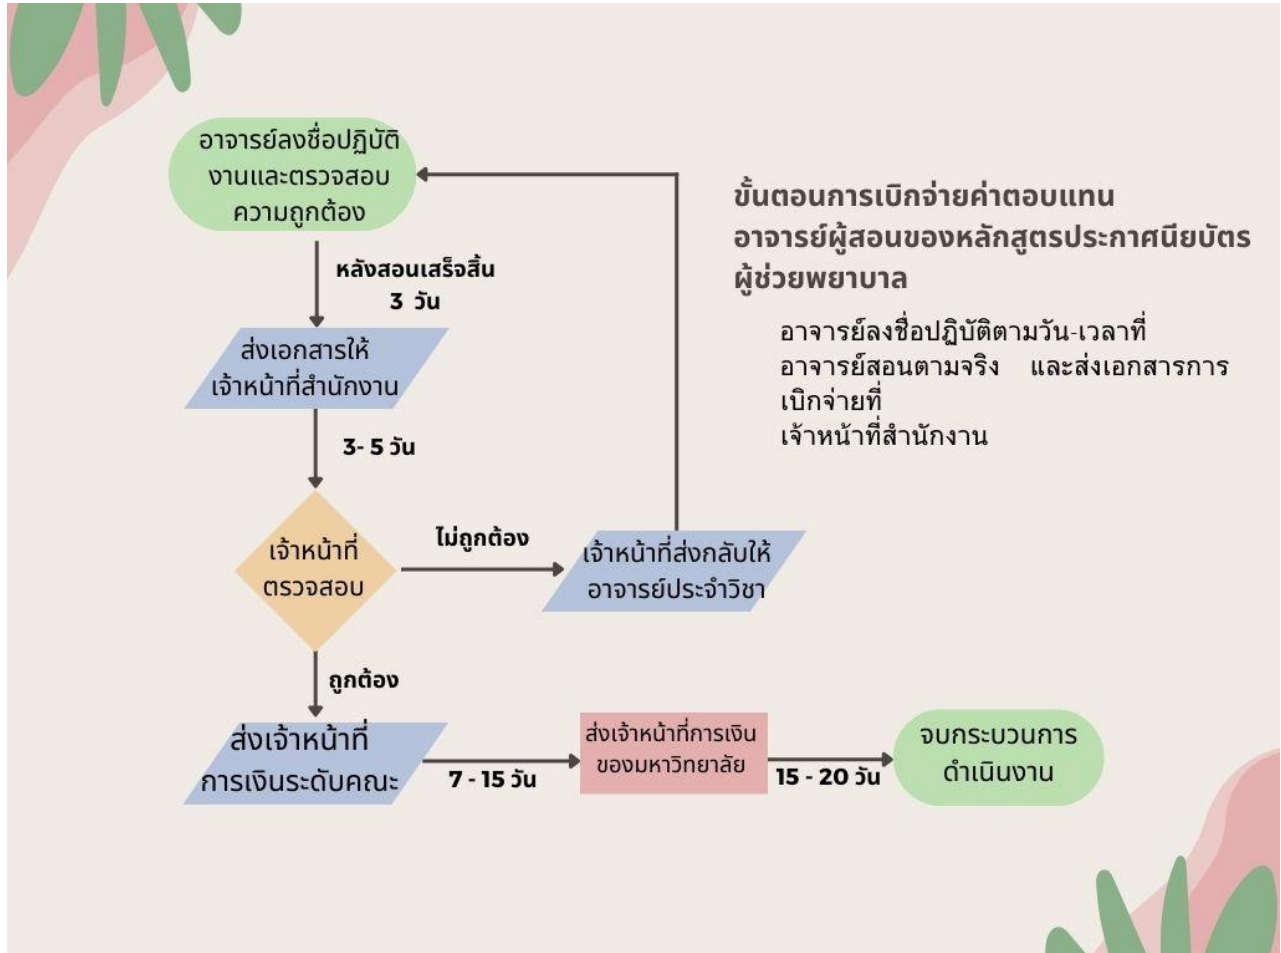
ขั้นตอนการเบิกจ่ายค่าตอบแทนอาจารย์ผู้สอนของหลักสูตรประกาศนียบัตรผู้ช่วยพยาบาล

อาจารย์ลงชื่อปฏิบัติตามวัน-เวลาที่อาจารย์สอนตามจริง และส่งเอกสารการเบิกจ่ายที่เจ้าหน้าที่สำนักงาน

อาจารย์ลงชื่อปฏิบัติงานและตรวจสอบความถูกต้อง

หลังสอนเสร็จสิ้น 3 วัน

ส่งเอกสารให้เจ้าหน้าที่สำนักงาน

3- 5 วัน

เจ้าหน้าที่ตรวจสอบ

ไม่ถูกต้อง

เจ้าหน้าที่ส่งกลับให้อาจารย์ประจำวิชา

ถูกต้อง

ส่งเจ้าหน้าที่การเงินระดับคณะ

7 - 15 วัน

ส่งเจ้าหน้าที่การเงินของมหาวิทยาลัย

15 - 20 วัน

จบกระบวนการดำเนินงาน